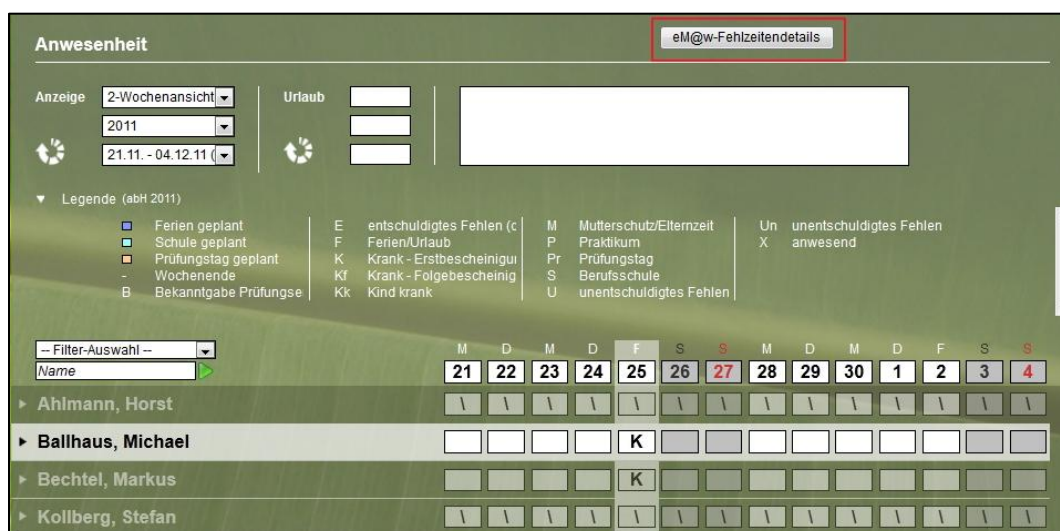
Anwesenheit

eM@w-Fehlzeitendetails

Anzeige 2-Wochenansicht

2011

21.11. - 04.12.11 (

Urlaub

▼ Legende (abH 2011)

Ferien geplant
Schule geplant
Prüfungstag geplant
- Wochenende
B Bekanntgabe Prüfungse

E entschuldigtes Fehlen (c
F Ferien/Urlaub
K Krank - Erstbescheinigu
Kf Krank - Folgebescheinig
Kk Kind krank

M Mutterschutz/Elternzeit
P Praktikum
Pr Prüfungstag
S Berufsschule
U unentschuldigtes Fehlen

Un unentschuldigtes Fehlen
X anwesend

-- Filter-Auswahl --
Name

| | M | D | M | D | F | S | S | M | D | M | D | F | S | S |
|---|---|---|---|---|---|---|---|---|---|---|---|---|---|---|
| | 21 | 22 | 23 | 24 | 25 | 26 | 27 | 28 | 29 | 30 | 1 | 2 | 3 | 4 |
| ▸ Ahlmann, Horst | \ | \ | \ | \ | \ | \ | \ | \ | \ | \ | \ | \ | \ | \ |
| ▸ Ballhaus, Michael | | | | | K | | | | | | | | | |
| ▸ Bechtel, Markus | | | | | K | | | | | | | | | |
| ▸ Kollberg, Stefan | \ | \ | \ | \ | \ | \ | \ | \ | \ | \ | \ | \ | \ | \ |